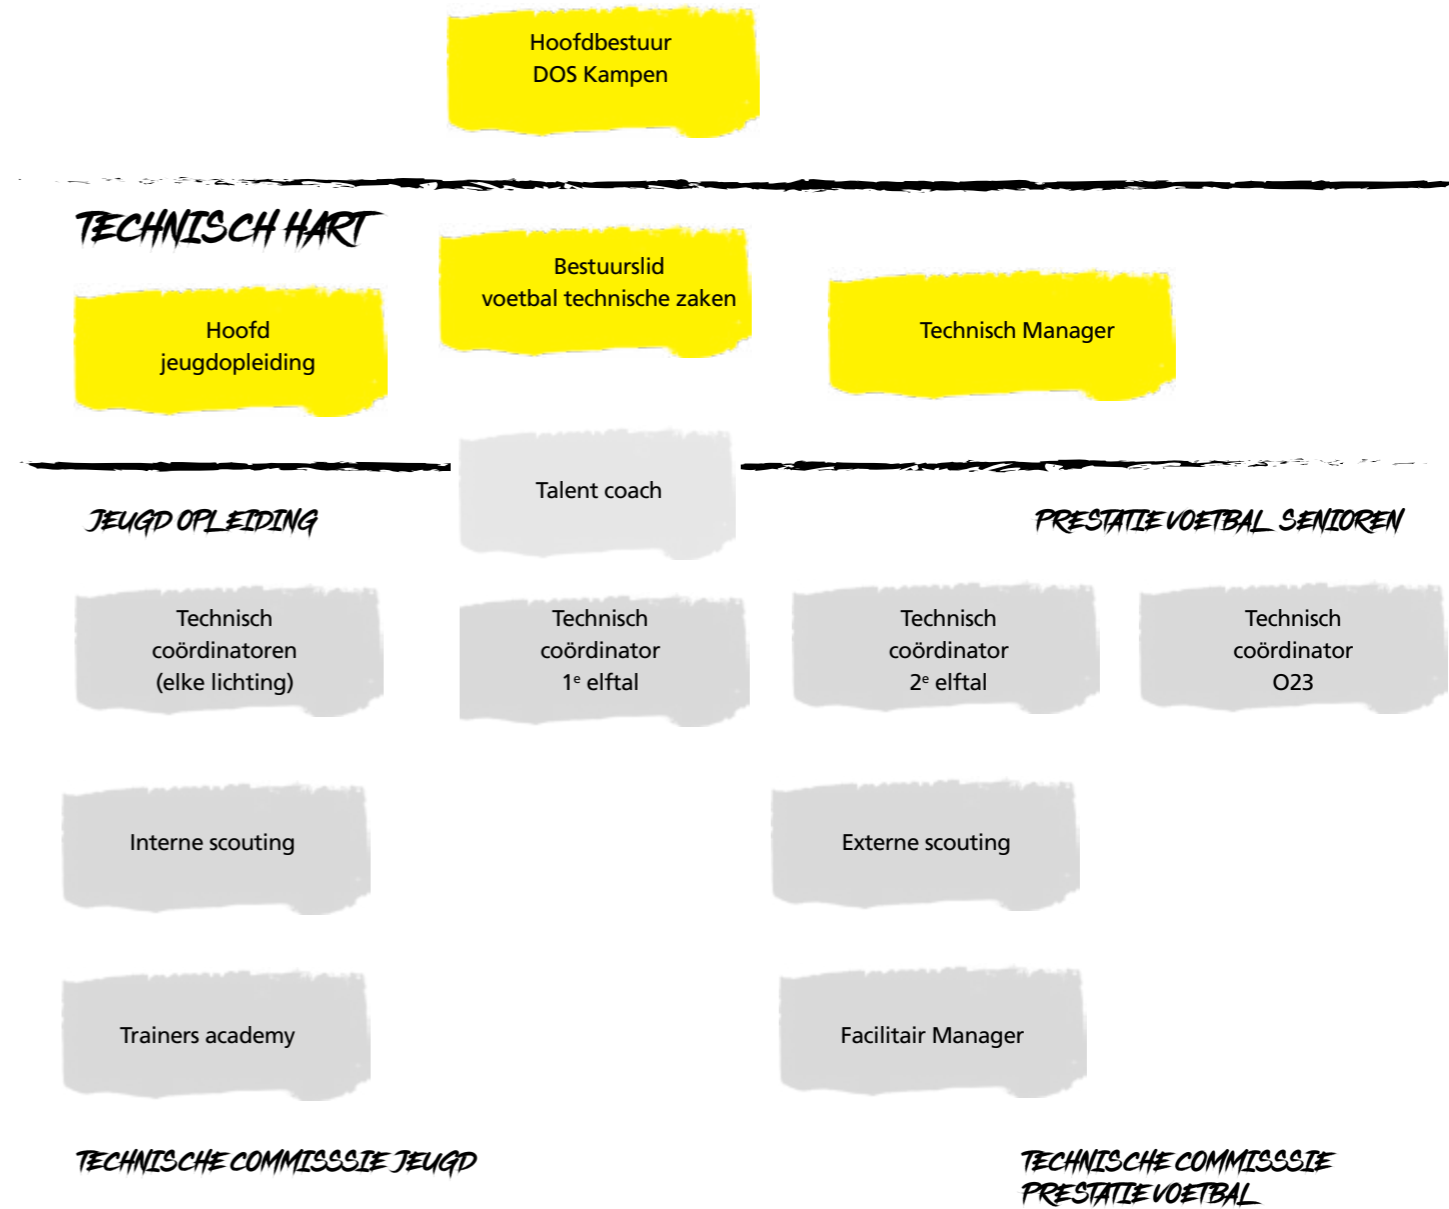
Hoofdbestuur
DOS Kampen

TECHNISCH HART

Hoofd
jeugdopleiding

Bestuurslid
voetbal technische zaken

Technisch Manager

Talent coach

JEUGD OPLEIDING

PRESTATIE VOETBAL SENIOREN

Technisch
coördinatoren
(elke lichting)

Technisch
coördinator
$1^e$ elftal

Technisch
coördinator
$2^e$ elftal

Technisch
coördinator
O23

Interne scouting

Externe scouting

Trainers academy

Facilitair Manager

TECHNISCHE COMMISSSIE JEUGD

TECHNISCHE COMMISSSIE PRESTATIE VOETBAL